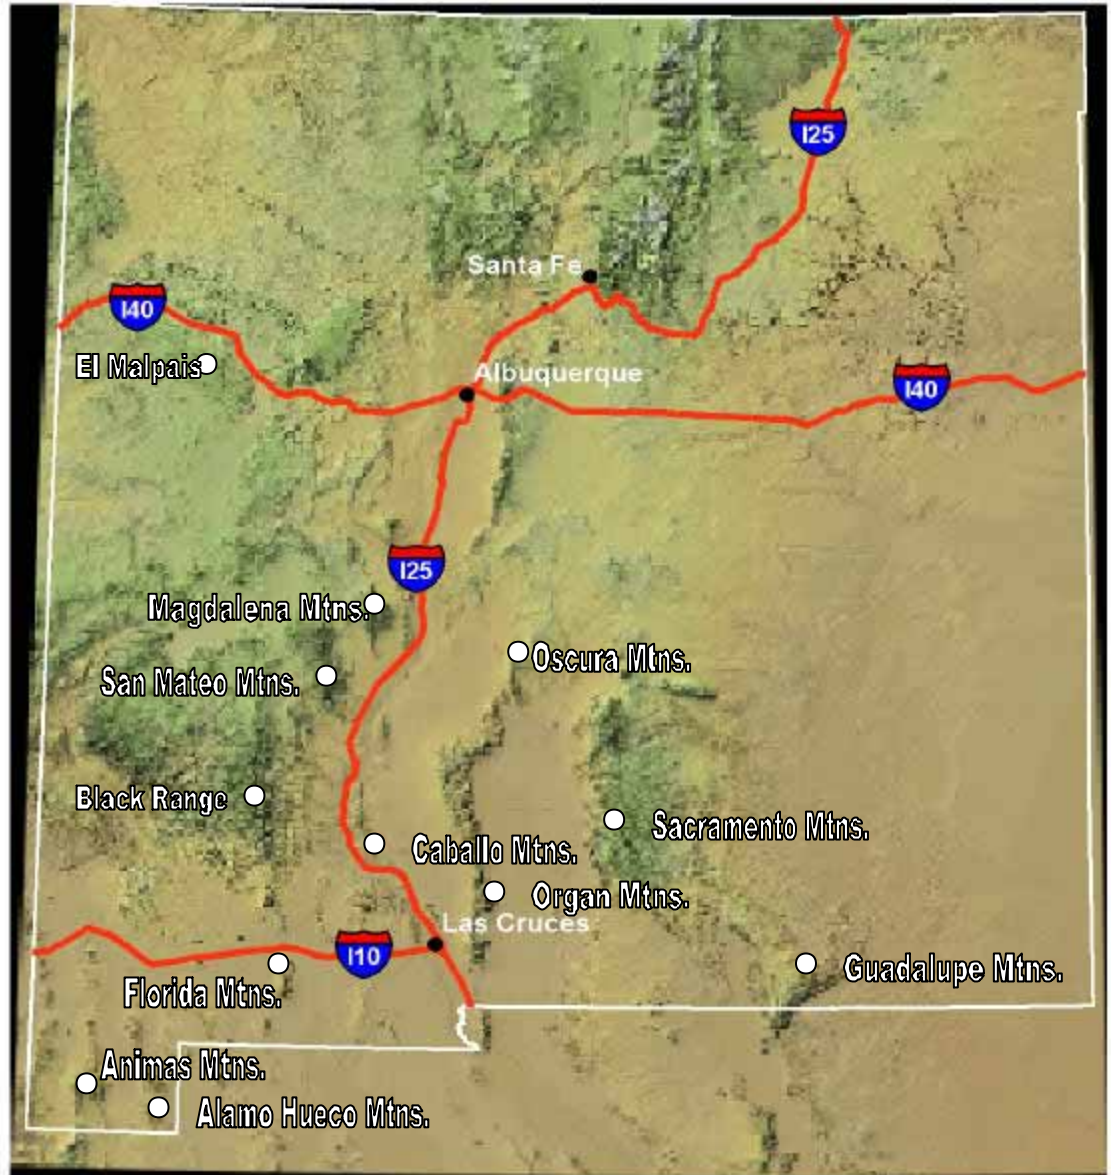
I25
Santa Fe
I40
El Malpais
Albuquerque
I40
I25
Magdalena Mtns.
Oscura Mtns.
San Mateo Mtns.
Black Range
Sacramento Mtns.
Caballo Mtns.
Organ Mtns.
Las Cruces
I10
Guadalupe Mtns.
Florida Mtns.
Animas Mtns.
Alamo Hueco Mtns.